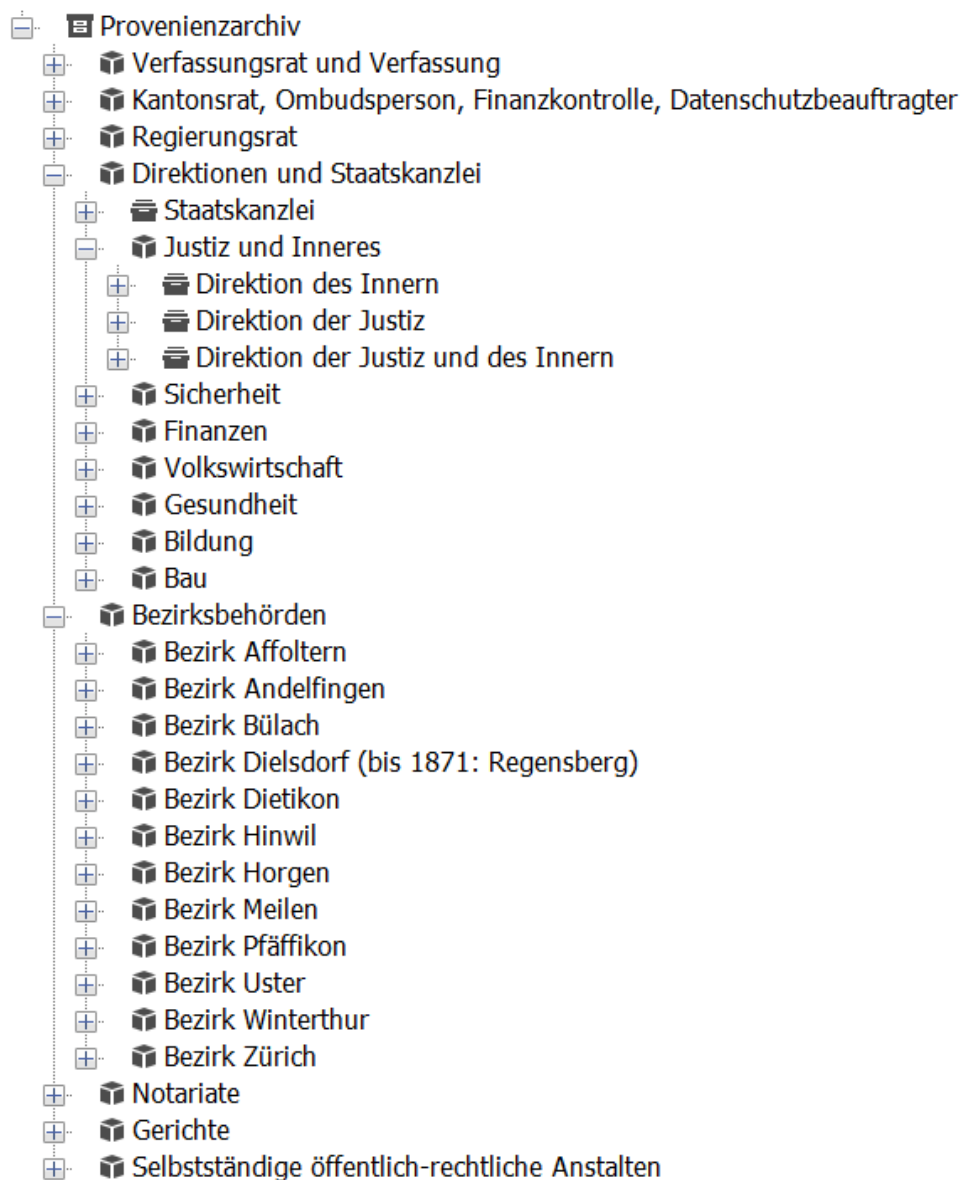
Provenienzarchiv
Verfassungsrat und Verfassung
Kantonsrat, Ombudsperson, Finanzkontrolle, Datenschutzbeauftragter
Regierungsrat
Direktionen und Staatskanzlei
Staatskanzlei
Justiz und Inneres
Direktion des Innern
Direktion der Justiz
Direktion der Justiz und des Innern
Sicherheit
Finanzen
Volkswirtschaft
Gesundheit
Bildung
Bau
Bezirksbehörden
Bezirk Affoltern
Bezirk Andelfingen
Bezirk Bülach
Bezirk Dielsdorf (bis 1871: Regensberg)
Bezirk Dietikon
Bezirk Hinwil
Bezirk Horgen
Bezirk Meilen
Bezirk Pfäffikon
Bezirk Uster
Bezirk Winterthur
Bezirk Zürich
Notariate
Gerichte
Selbstständige öffentlich-rechtliche Anstalten